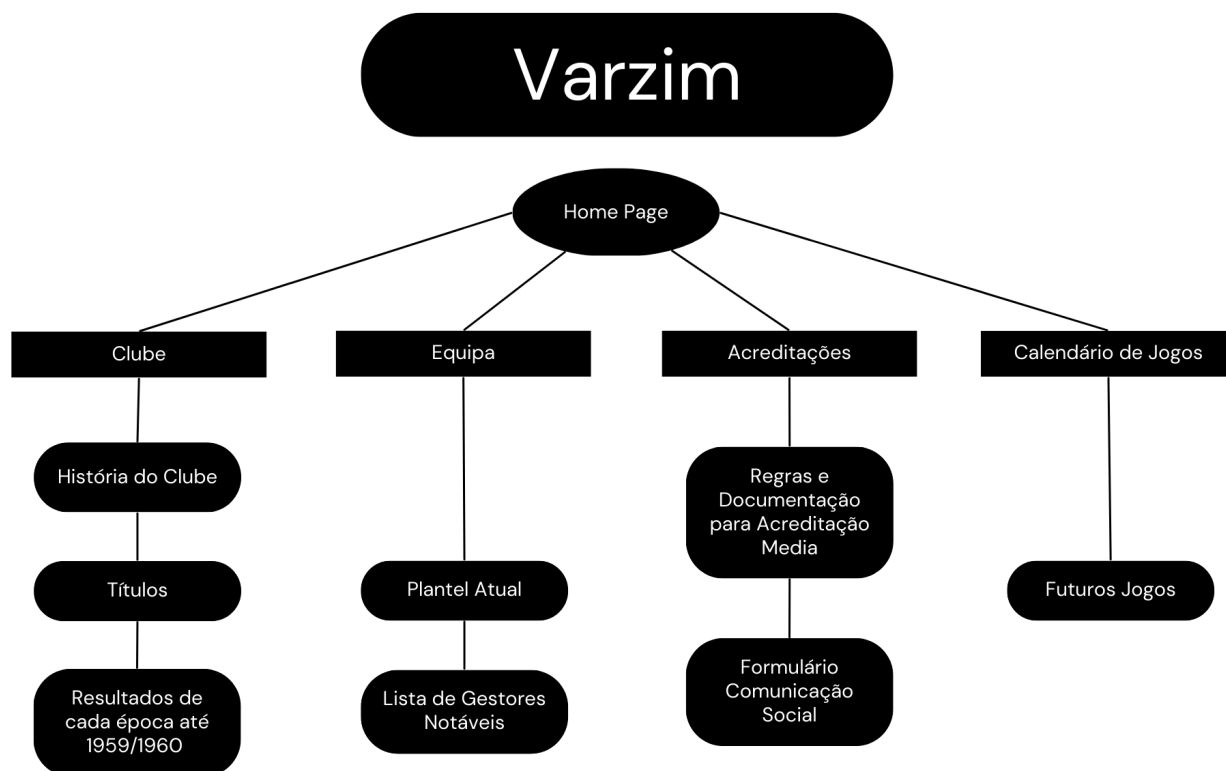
Varzim

Home Page

Clube

História do Clube

Títulos

Resultados de cada época até 1959/1960

Equipa

Plantel Atual

Lista de Gestores Notáveis

Acreditações

Regras e Documentação para Acreditação Media

Formulário Comunicação Social

Calendário de Jogos

Futuros Jogos